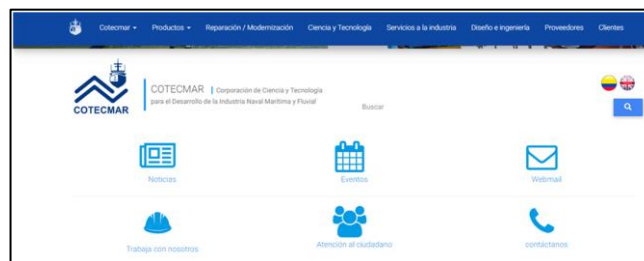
Cotecmar ▾ Productos ▾ Reparación / Modernización Ciencia y Tecnología Servicios a la industria Diseño e ingeniería Proveedores Clientes

COTECMAR

COTECMAR | Corporación de Ciencia y Tecnología para el Desarrollo de la Industria Naval Marítima y Fluvial

Buscar

Noticias

Eventos

Webmail

Trabaja con nosotros

Atención al ciudadano

contáctanos